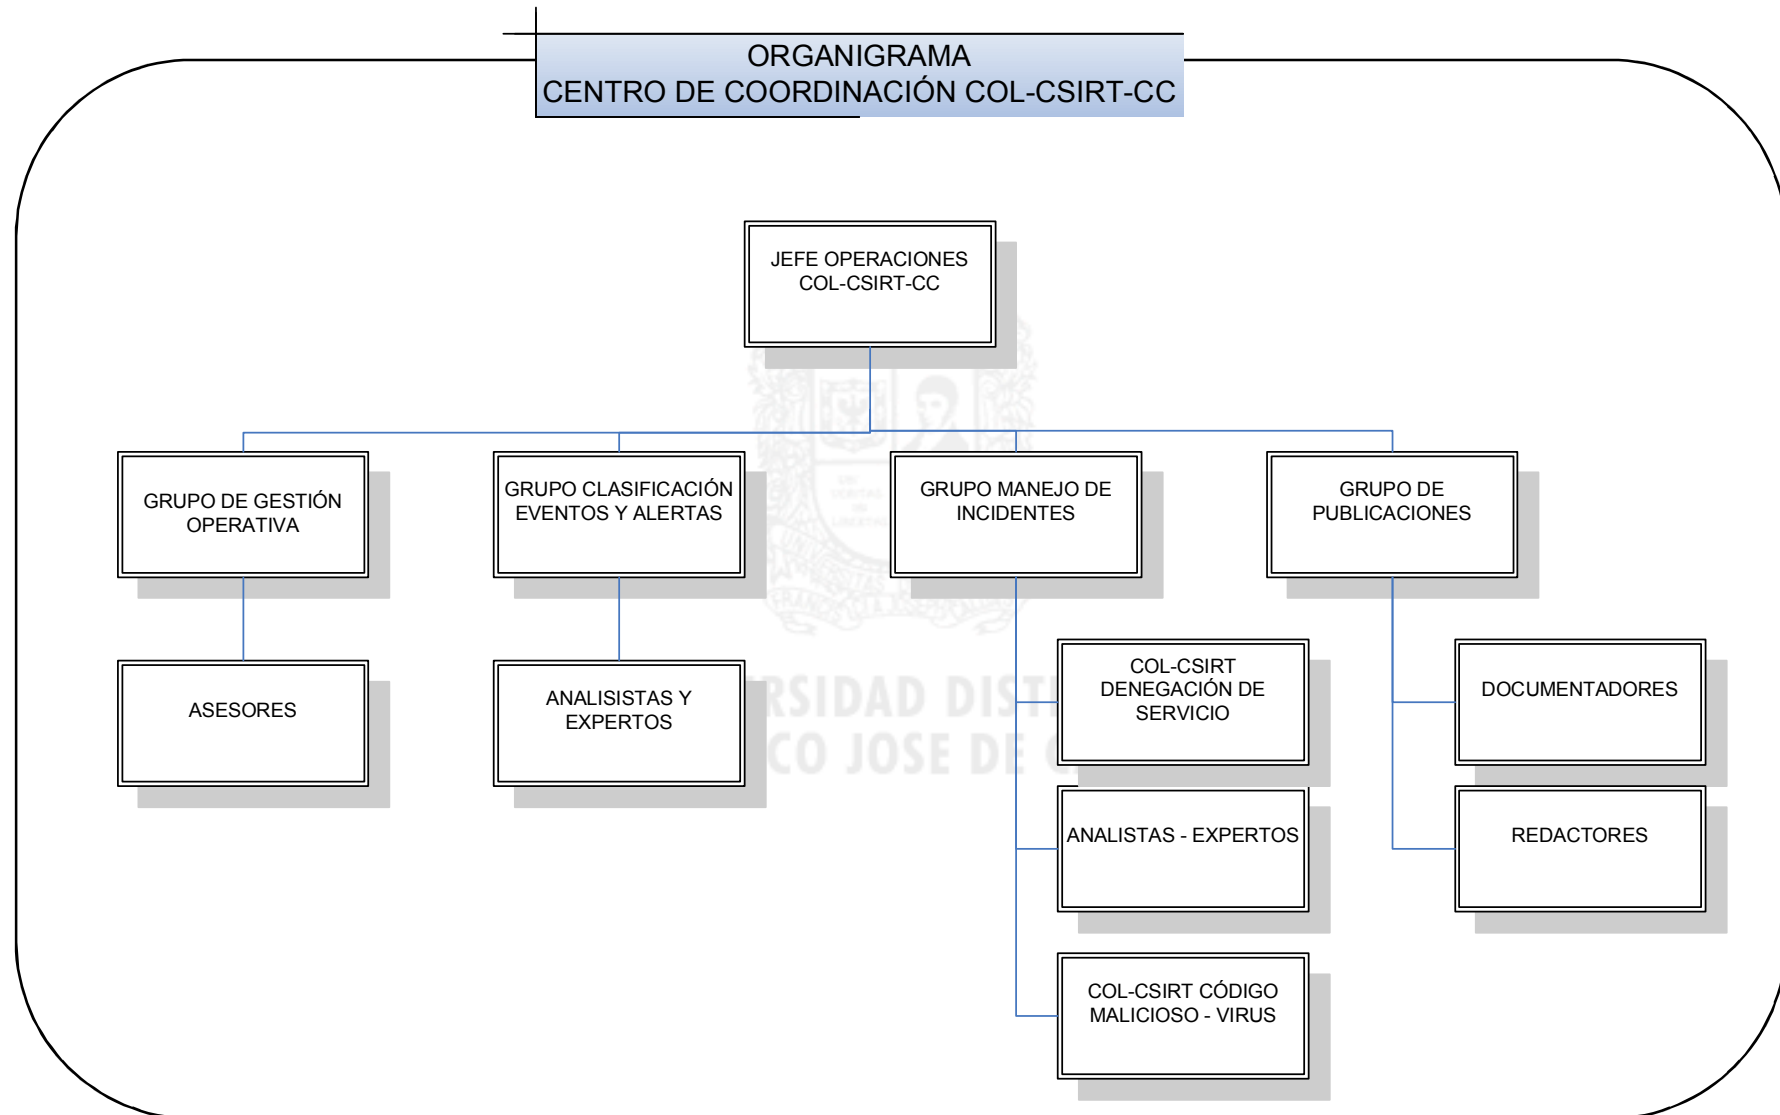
ORGANIGRAMA
CENTRO DE COORDINACIÓN COL-CSIRT-CC

JEFE OPERACIONES COL-CSIRT-CC

GRUPO DE GESTIÓN OPERATIVA

GRUPO CLASIFICACIÓN EVENTOS Y ALERTAS

GRUPO MANEJO DE INCIDENTES

GRUPO DE PUBLICACIONES

ASESORES

ANALISISTAS Y EXPERTOS

COL-CSIRT DENEGACIÓN DE SERVICIO

ANALISTAS - EXPERTOS

COL-CSIRT CÓDIGO MALICIOSO - VIRUS

DOCUMENTADORES

REDACTORES

RSIDAD DIST
CO JOSE DE C